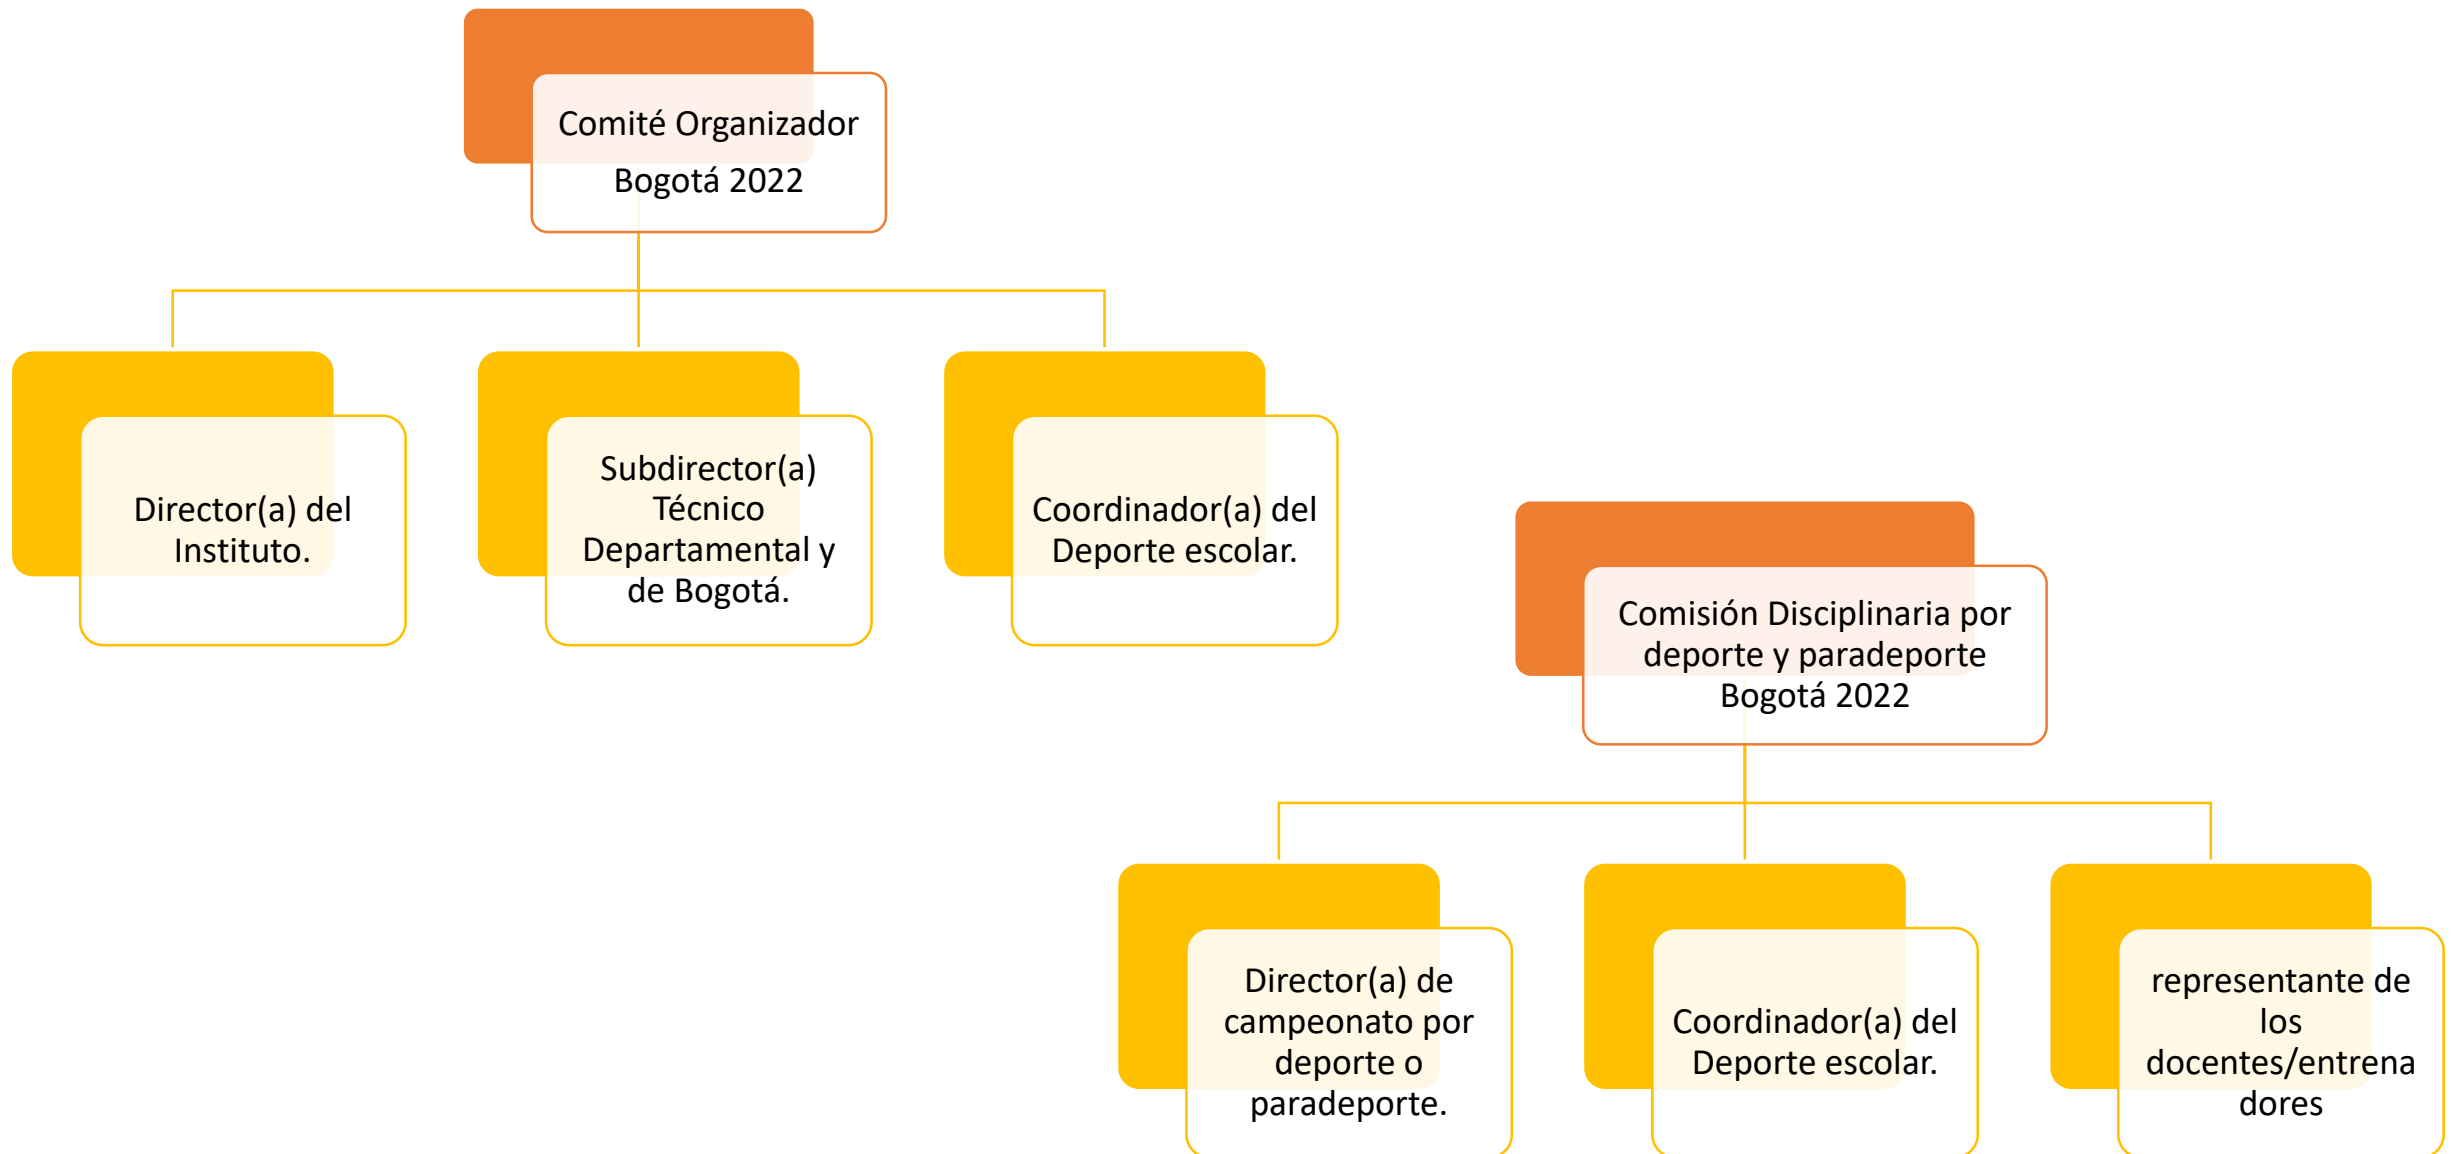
Comité Organizador Bogotá 2022

Director(a) del Instituto.

Subdirector(a) Técnico Departamental y de Bogotá.

Coordinador(a) del Deporte escolar.

Comisión Disciplinaria por deporte y paradeporte Bogotá 2022

Director(a) de campeonato por deporte o paradeporte.

Coordinador(a) del Deporte escolar.

representante de los docentes/entrenadores